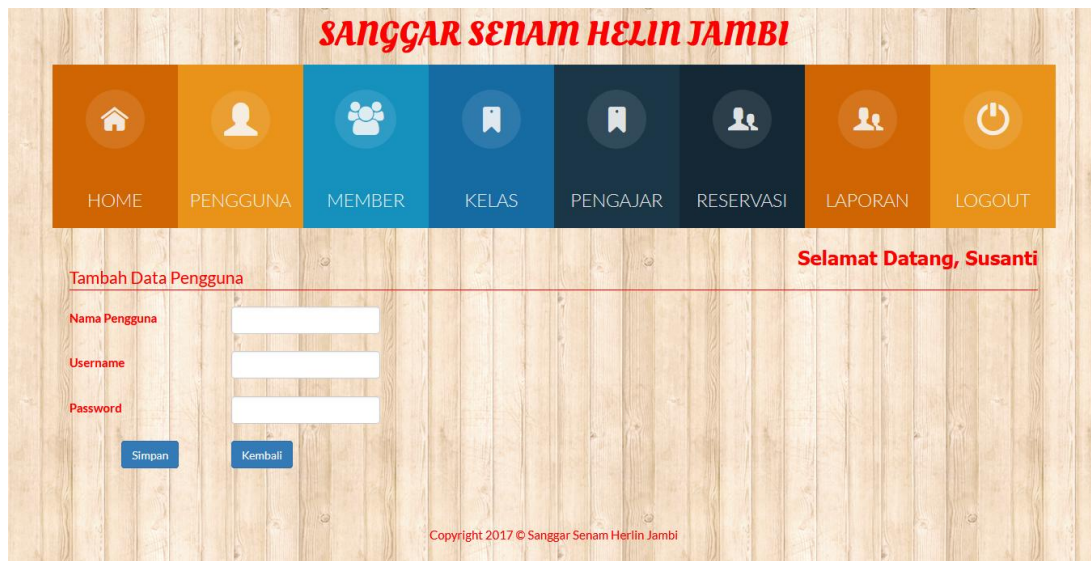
SANGGAR SENAM HELIN JAMBI

HOME PENGGUNA MEMBER KELAS PENGAJAR RESERVASI LAPORAN LOGOUT

Selamat Datang, Susanti

Tambah Data Pengguna

Nama Pengguna

Username

Password

Simpan Kembali

Copyright 2017 © Sanggar Senam Herlin Jambi